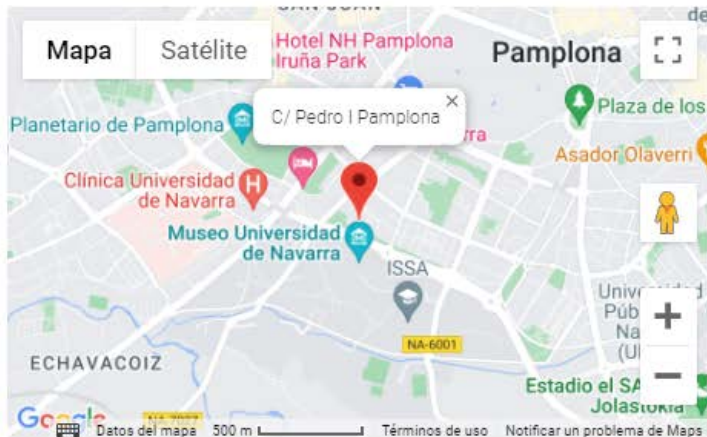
SAN JUAN
de
Mapa
Satélite
Hotel NH Pamplona Iruña Park
Pamplona
Plaza de los
Planetario de Pamplona
C/ Pedro I Pamplona
rra
Asador Olaverri
Clínica Universidad de Navarra
Museo Universidad de Navarra
ISSA
Univer
Púb
Na
(U
NA-6001
ECHAVACOIZ
Estadio el SA
Jolastoki
Google
NA-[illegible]
Datos del mapa
500 m
Términos de uso
Notificar un problema de Maps